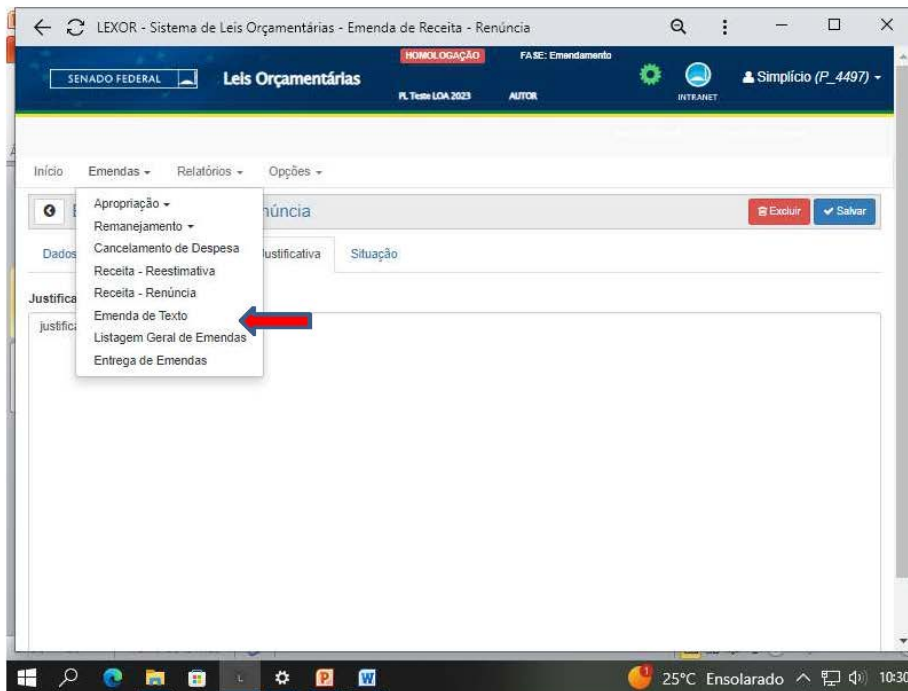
LEXOR - Sistema de Leis Orçamentárias - Emenda de Receita - Renúncia

SENADO FEDERAL

Leis Orçamentárias

HOMOLOGAÇÃO

FASE: Emendamento

PL Teste LOA 2023

AUTOR

INTRANET

Simplício (P_4497)

Início Emendas Relatórios Opções

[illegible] núncia

Excluir Salvar

Dados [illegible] Justificativa Situação

Justifica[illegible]

justifica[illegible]

Apropriação
Remanejamento
Cancelamento de Despesa
Receita - Reestimativa
Receita - Renúncia
Emenda de Texto
Listagem Geral de Emendas
Entrega de Emendas

25°C Ensolarado

10:30